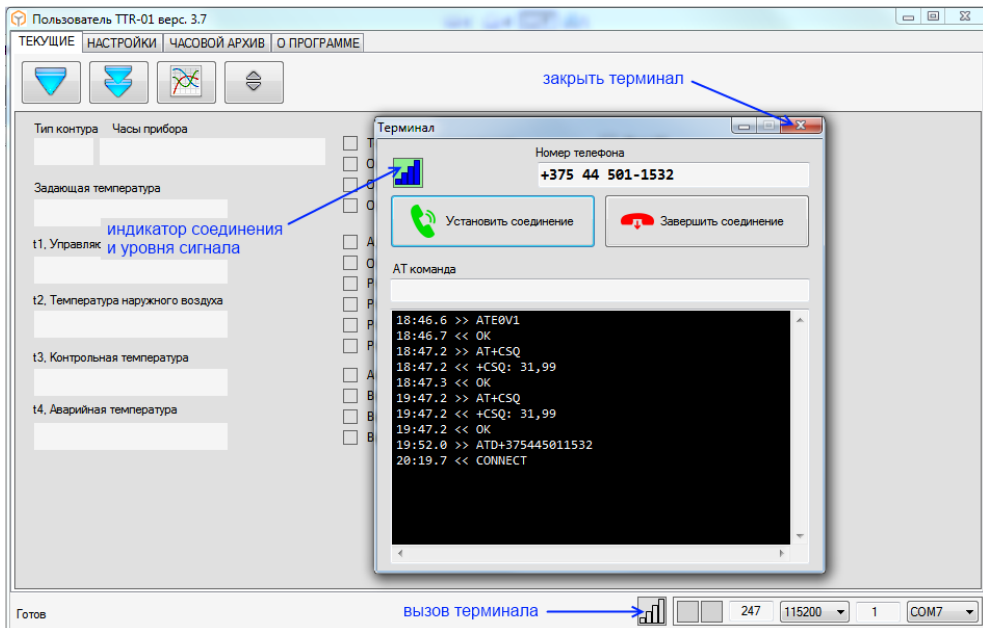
Пользователь TTR-01 верс. 3.7

ТЕКУЩИЕ | НАСТРОЙКИ | ЧАСОВОЙ АРХИВ | О ПРОГРАММЕ

закрыть терминал

Тип контура
Часы прибора

Задающая температура

индикатор соединения
и уровня сигнала

t1, Управляю

t2, Температура наружного воздуха

t3, Контрольная температура

t4, Аварийная температура

Терминал

Номер телефона
+375 44 501-1532

Установить соединение
Завершить соединение

AT команда

18:46.6 >> ATE0V1
18:46.7 << OK
18:47.2 >> AT+CSQ
18:47.2 << +CSQ: 31,99
18:47.3 << OK
19:47.2 >> AT+CSQ
19:47.2 << +CSQ: 31,99
19:47.2 << OK
19:52.0 >> ATD+375445011532
20:19.7 << CONNECT

Готов
вызов терминала
247
115200
1
COM7